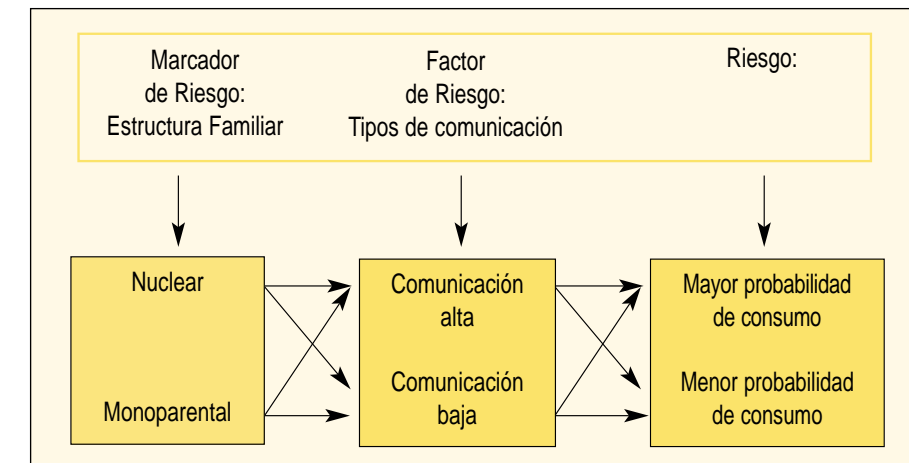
Marcador de Riesgo: Estructura Familiar

Factor de Riesgo: Tipos de comunicación

Riesgo:

Nuclear

Monoparental

Comunicación alta

Comunicación baja

Mayor probabilidad de consumo

Menor probabilidad de consumo